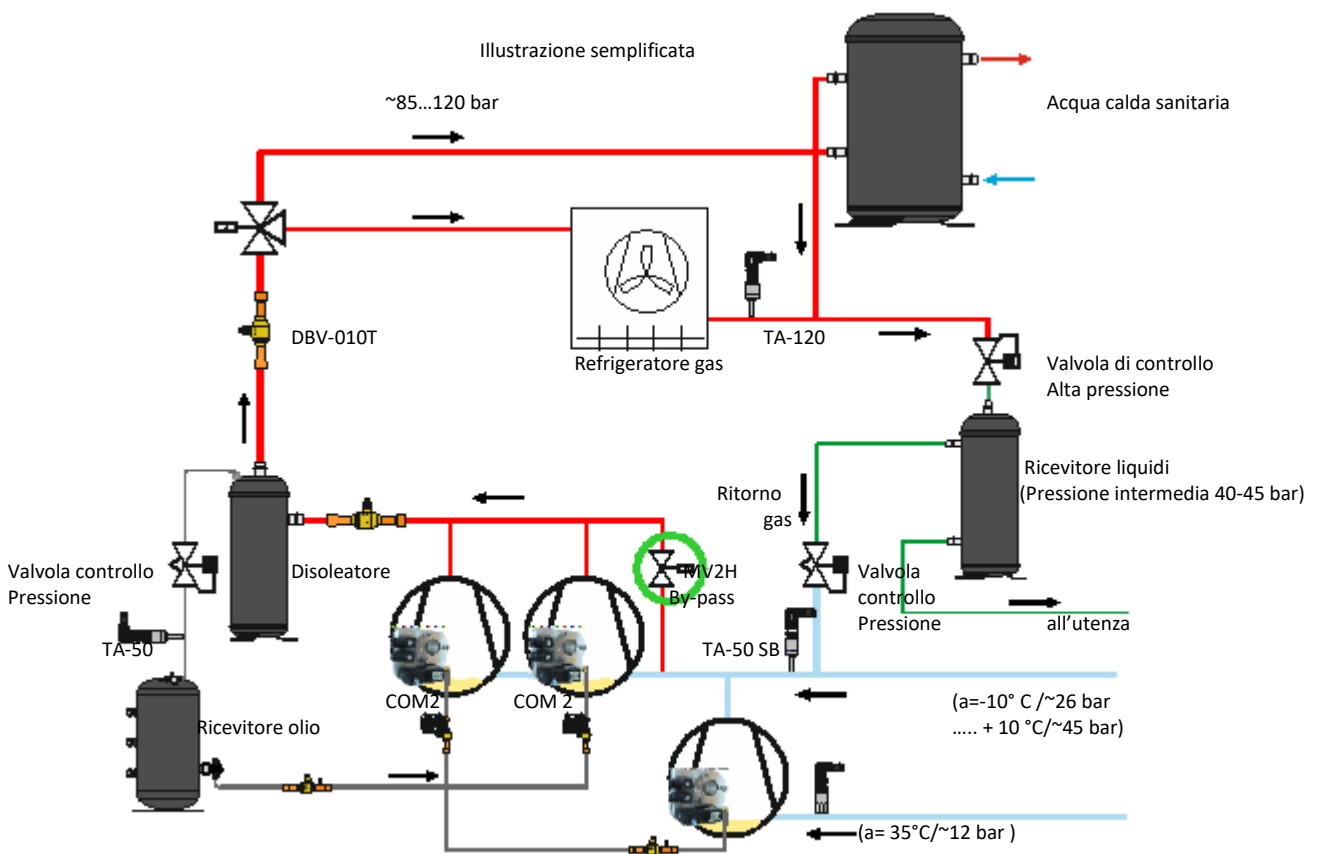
Illustrazione semplificata

~85…120 bar

Acqua calda sanitaria

DBV-010T

Refrigeratore gas

TA-120

Valvola di controllo
Alta pressione

Ricevitore liquidi
(Pressione intermedia 40-45 bar)

Ritorno gas

Valvola controllo Pressione

Disoleatore

MV2H
By-pass

Valvola controllo Pressione

all'utenza

TA-50

TA-50 SB

COM2

COM 2

(a=-10° C /~26 bar
….. + 10 °C/~45 bar)

Ricevitore olio

(a= 35°C/~12 bar )